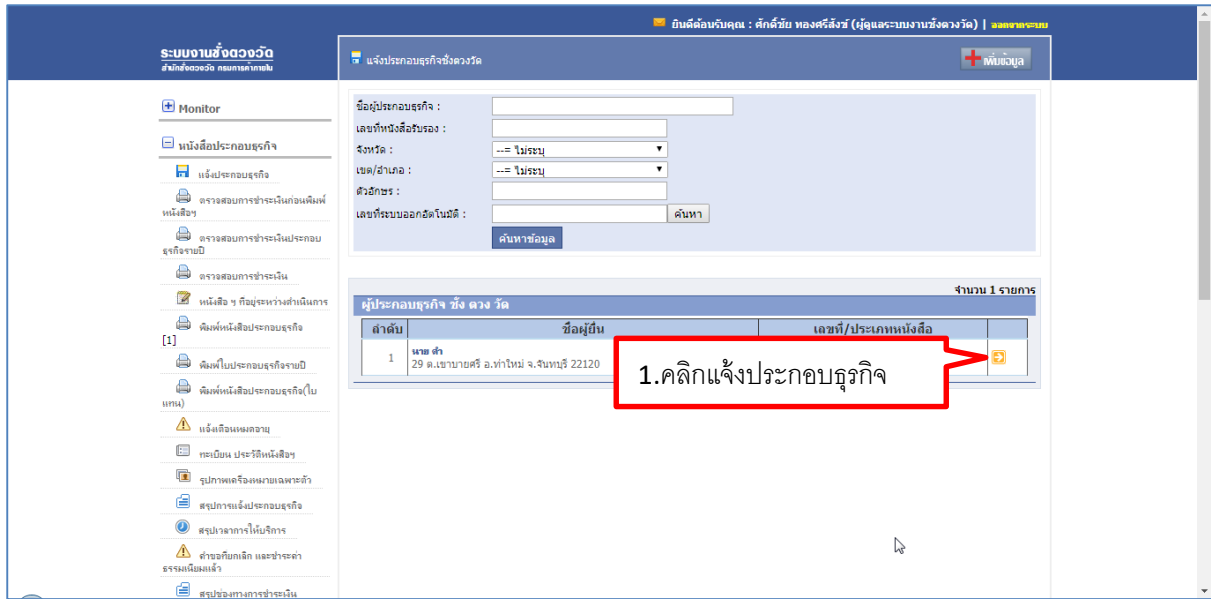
ยินดีต้อนรับคุณ : ศักดิ์ชัย ทองศรีสังข์ (ผู้ดูแลระบบงานชั่งตวงวัด) | ออกจากระบบ

ระบบงานชั่งตวงวัด
สำนักชั่งตวงวัด กรมการค้าภายใน

แจ้งประกอบธุรกิจชั่งตวงวัด

เพิ่มข้อมูล

Monitor

หนังสือประกอบธุรกิจ

แจ้งประกอบธุรกิจ
ตรวจสอบการชำระเงินก่อนพิมพ์หนังสือฯ
ตรวจสอบการชำระเงินประกอบธุรกิจรายปี
ตรวจสอบการชำระเงิน
หนังสือ ฯ ที่อยู่ระหว่างดำเนินการ
พิมพ์หนังสือประกอบธุรกิจ [1]
พิมพ์ใบประกอบธุรกิจรายปี
พิมพ์หนังสือประกอบธุรกิจ(ใบแทน)
แจ้งเตือนหมดอายุ
ทะเบียน ประวัติหนังสือฯ
รูปภาพเครื่องหมายเฉพาะตัว
สรุปการแจ้งประกอบธุรกิจ
สรุปเวลาการให้บริการ
คำขอที่ยกเลิก และชำระค่าธรรมเนียมแล้ว
สรุปช่องทางการชำระเงิน

ชื่อผู้ประกอบธุรกิจ :
เลขที่หนังสือรับรอง :
จังหวัด : --= ไม่ระบุ
เขต/อำเภอ : --= ไม่ระบุ
ตัวอักษร :
เลขที่ระบบออกอัตโนมัติ : ค้นหา
ค้นหาข้อมูล

จำนวน 1 รายการ

ผู้ประกอบธุรกิจ ชั่ง ตวง วัด

| ลำดับ | ชื่อผู้ยื่น | เลขที่/ประเภทหนังสือ | |
|---|---|---|---|
| 1 | นาย ดำ 29 ต.เขาบายศรี อ.ท่าใหม่ จ.จันทบุรี 22120 | | |

1.คลิกแจ้งประกอบธุรกิจ